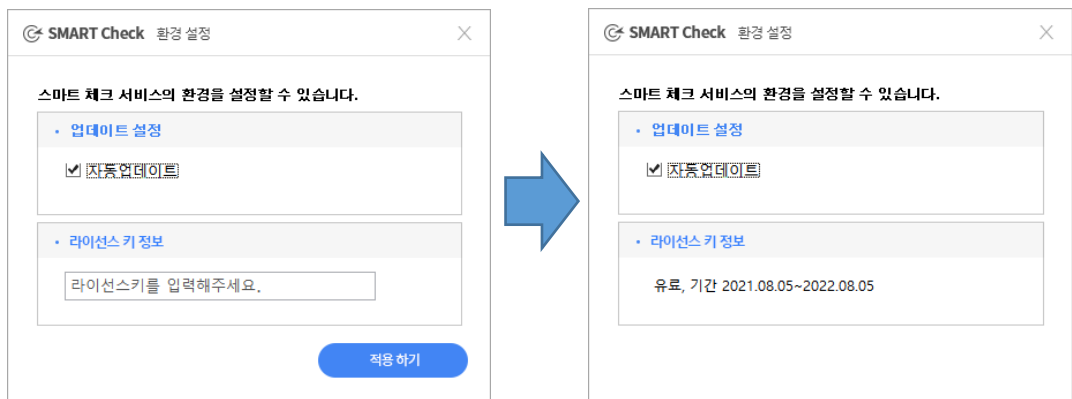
SMART Check 환경 설정

스마트 체크 서비스의 환경을 설정할 수 있습니다.

• 업데이트 설정

☑ 자동업데이트

• 라이선스 키 정보

라이선스키를 입력해주세요.

적용 하기

SMART Check 환경 설정

스마트 체크 서비스의 환경을 설정할 수 있습니다.

• 업데이트 설정

☑ 자동업데이트

• 라이선스 키 정보

유료, 기간 2021.08.05~2022.08.05